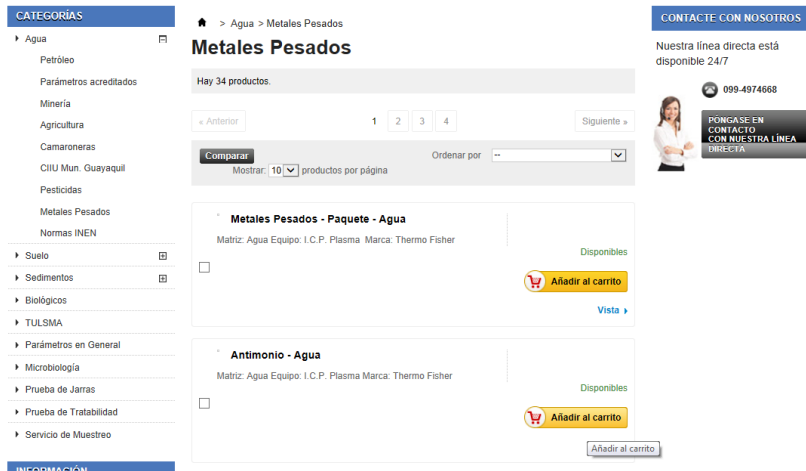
CATEGORÍAS

Agua
Petróleo
Parámetros acreditados
Minería
Agricultura
Camaroneras
CIIU Mun. Guayaquil
Pesticidas
Metales Pesados
Normas INEN
Suelo
Sedimentos
Biológicos
TULSMA
Parámetros en General
Microbiología
Prueba de Jarras
Prueba de Tratabilidad
Servicio de Muestreo

INFORMACIÓN

> Agua > Metales Pesados

Metales Pesados

Hay 34 productos.

« Anterior 1 2 3 4 Siguiente »

Comparar
Ordenar por --
Mostrar: 10 productos por página

Metales Pesados - Paquete - Agua
Matriz: Agua Equipo: I.C.P. Plasma Marca: Thermo Fisher
Disponibles
Añadir al carrito
Vista

Antimonio - Agua
Matriz: Agua Equipo: I.C.P. Plasma Marca: Thermo Fisher
Disponibles
Añadir al carrito
Añadir al carrito

CONTACTE CON NOSOTROS
Nuestra línea directa está disponible 24/7
099-4974668
PÓNGASE EN CONTACTO CON NUESTRA LÍNEA DIRECTA